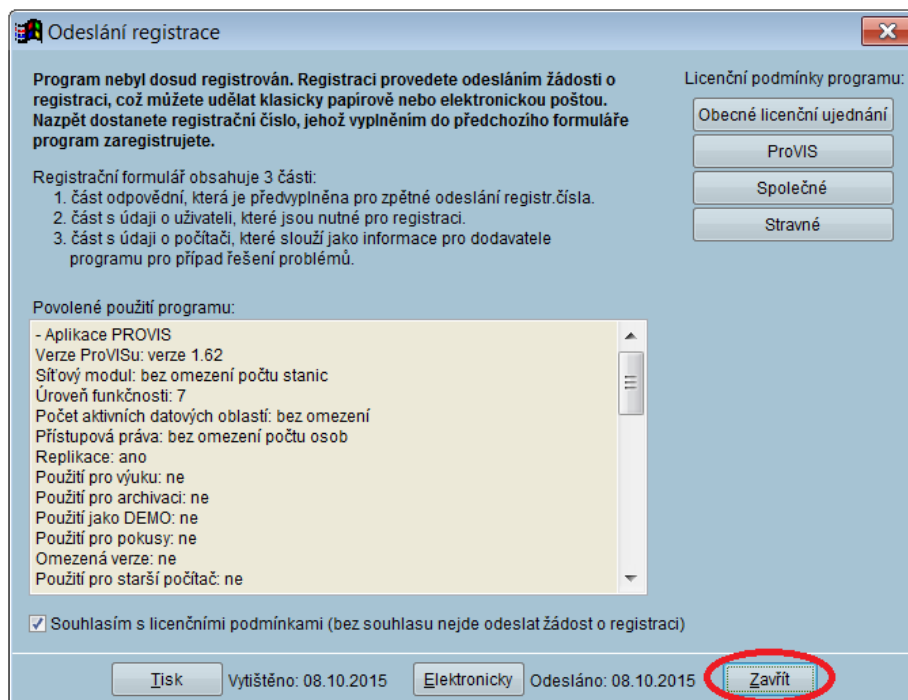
Odeslání registrace

Program nebyl dosud registrován. Registraci provedete odesláním žádosti o registraci, což můžete udělat klasicky papírově nebo elektronickou poštou. Nazpět dostanete registrační číslo, jehož vyplněním do předchozího formuláře program zaregistrujete.

Registrační formulář obsahuje 3 části:
1. část odpovědní, která je předvyplněna pro zpětné odeslání registr.čísla.
2. část s údaji o uživateli, které jsou nutné pro registraci.
3. část s údaji o počítači, které slouží jako informace pro dodavatele programu pro případ řešení problémů.

Licenční podmínky programu:

Obecné licenční ujednání

ProVIS

Společné

Stravné

Povolené použití programu:

- Aplikace PROVIS
Verze ProVISu: verze 1.62
Síťový modul: bez omezení počtu stanic
Úroveň funkčnosti: 7
Počet aktivních datových oblastí: bez omezení
Přístupová práva: bez omezení počtu osob
Replikace: ano
Použití pro výuku: ne
Použití pro archivaci: ne
Použití jako DEMO: ne
Použití pro pokusy: ne
Omezená verze: ne
Použití pro starší počítač: ne

Souhlasím s licenčními podmínkami (bez souhlasu nejde odeslat žádost o registraci)

Tisk Vytištěno: 08.10.2015 Elektronicky Odesláno: 08.10.2015 Zavřít